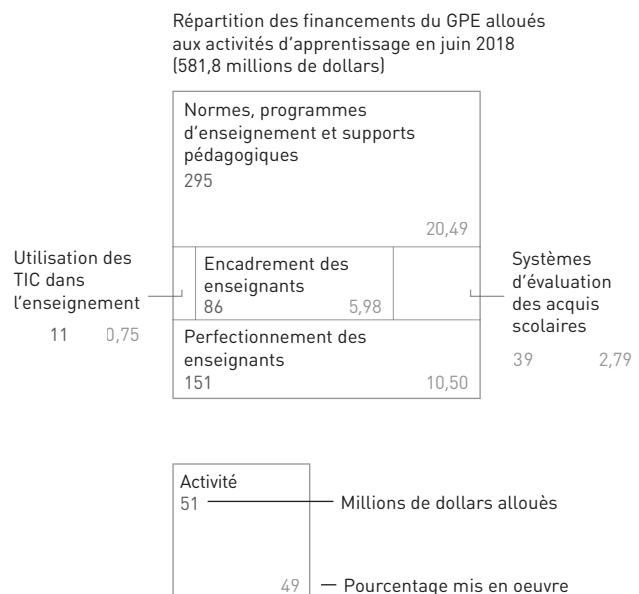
Répartition des financements du GPE alloués aux activités d'apprentissage en juin 2018 (581,8 millions de dollars)

Normes, programmes d'enseignement et supports pédagogiques
295
20,49

Utilisation des TIC dans l'enseignement
11 0,75

Encadrement des enseignants
86 5,98

Systèmes d'évaluation des acquis scolaires
39 2,79

Perfectionnement des enseignants
151 10,50

Activité
51
Millions de dollars allouès
49
Pourcentage mis en oeuvre